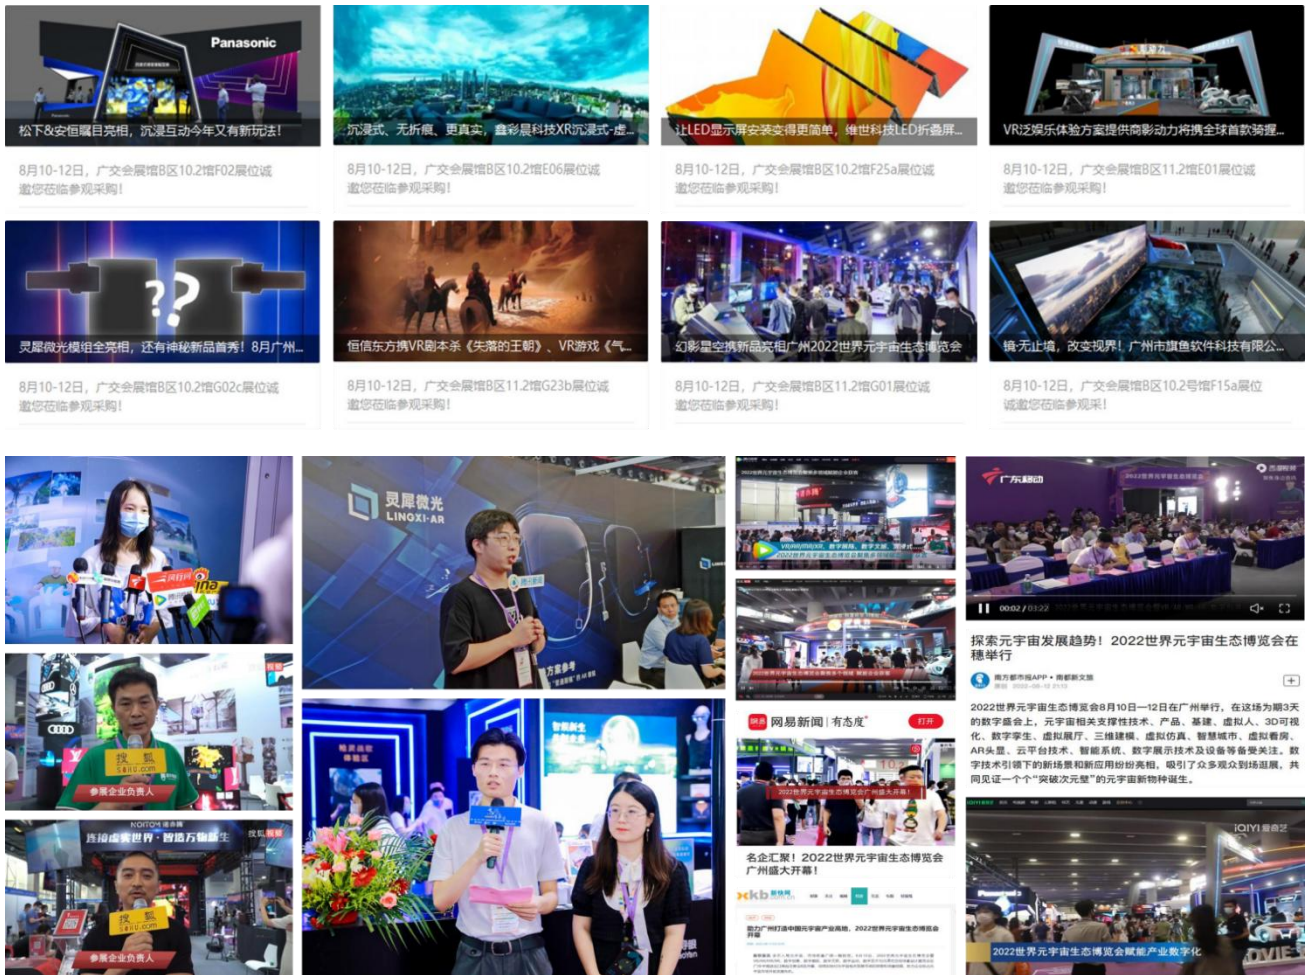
Panasonic

松下&安恒耀目亮相，沉浸互动今年又有新玩法！

8月10-12日，广交会展馆B区10.2馆F02展位诚邀您莅临参观采购！

沉浸式、无折痕、更真实，兽彩晨科技XR沉浸式-虚...

8月10-12日，广交会展馆B区10.2馆E06展位诚邀您莅临参观采购！

让LED显示屏安装变得更简单，维世科技LED折叠屏...

8月10-12日，广交会展馆B区10.2馆F25a展位诚邀您莅临参观采购！

VR泛娱乐体验方案提供商影动力将携全球首款骑握...

8月10-12日，广交会展馆B区11.2馆E01展位诚邀您莅临参观采购！

??

灵犀微光模组全亮相，还有神秘新品首秀！8月广州...

8月10-12日，广交会展馆B区10.2馆G02c展位诚邀您莅临参观采购！

恒信东方携VR剧本杀《失落的王朝》、VR游戏《气...

8月10-12日，广交会展馆B区11.2馆G23b展位诚邀您莅临参观采购！

幻影星空携新品亮相广州2022世界元宇宙生态博览会

8月10-12日，广交会展馆B区11.2馆G01展位诚邀您莅临参观采购！

镜·无止境，改变视界！广州市旗鱼软件科技有限公...

8月10-12日，广交会展馆B区10.2号馆F15a展位诚邀您莅临参观采采！

灵犀微光
LINGXI-AR

搜狐
sohu.com
参展企业负责人

连接虚实世界·智造万物新生
搜狐
sohu.com
参展企业负责人

网易新闻 | 有态度 打开

名企汇聚！2022世界元宇宙生态博览会广州盛大开幕！

kb

广东移动

00:02 / 03:22

探索元宇宙发展趋势！2022世界元宇宙生态博览会在穗举行

南方都市报APP · 南都新文旅

2022世界元宇宙生态博览会8月10日—12日在广州举行，在这场为期3天的数字盛会上，元宇宙相关支撑性技术、产品、基建、虚拟人、3D可视化、数字孪生、虚拟展厅、三维建模、虚拟仿真、智慧城市、虚拟看房、AR头显、云平台技术、智能系统、数字展示技术及设备等备受关注。数字技术引领下的新场景和新应用纷纷亮相，吸引了众多观众到场逛展，共同见证一个个"突破次元壁"的元宇宙新物种诞生。

iQIYI 爱奇艺

2022世界元宇宙生态博览会赋能产业数字化